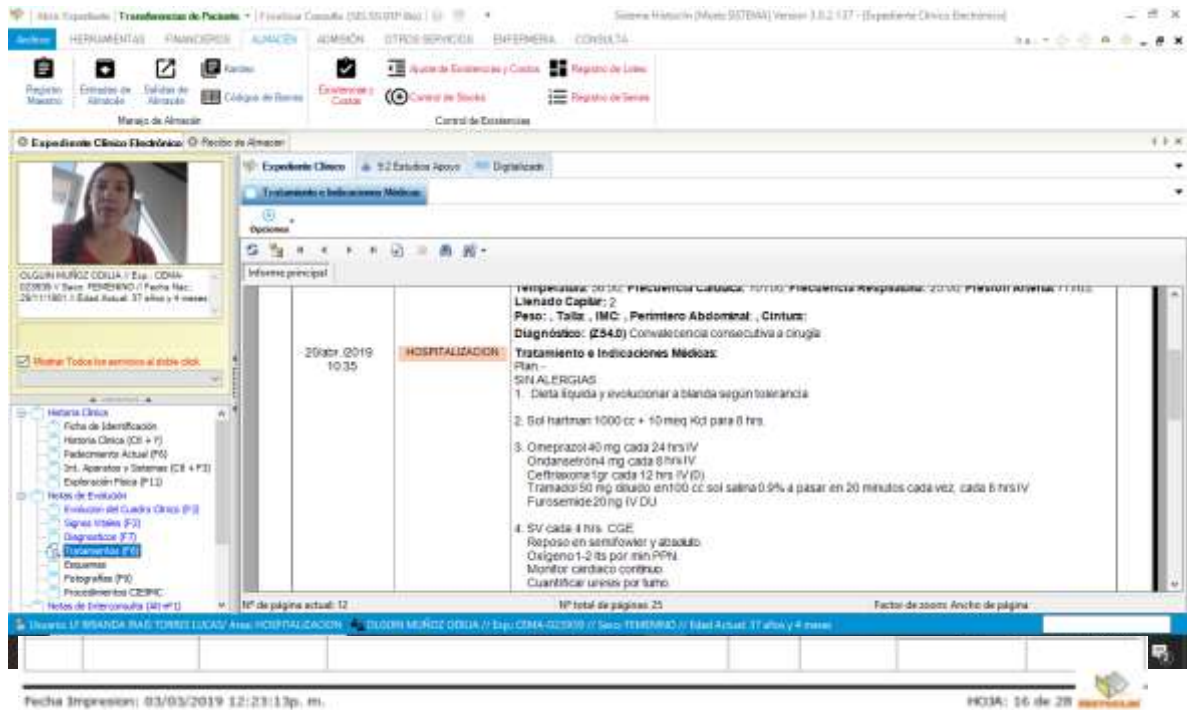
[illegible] | Transferencias de Paciente - | Finalizar Consulta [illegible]   Sistema Historia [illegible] Version 3.0.2.137 - [Expediente Clinico Electronico]

Archivo   HERRAMIENTAS   FINANCIEROS   ALMACEN   ADMISION   OTROS SERVICIOS   ENFERMERIA   CONSULTA

Registro Maestro   Entradas de Almacén   Salidas de Almacén   Kardex   Códigos de Barras
Manejo de Almacén
Existencias y Costos   Ajuste de Existencias y Costos   Control de Stocks   Registro de Lotes   Registro de Series
Control de Existencias

Expediente Clínico Electrónico   Recibo de Almacen

Expediente Clínico   9.2 Estudios Apoyo   Digitalizado
Tratamiento e Indicaciones Médicas
Opciones

Informe principal

OLGUIN MUÑOZ ODILIA / Exp.: CDMA-023938 / Sexo: FEMENINO / Fecha Nac.: 29/11/1981 / Edad Actual: 37 años y 4 meses

Mostrar Todos los servicios al doble click

Historia Clínica
Ficha de Identificación
Historia Clínica (Ctl + F)
Padecimiento Actual (F6)
Int. Aparatos y Sistemas (Ctl + F3)
Exploración Física (F11)
Notas de Evolución
Evolución del Cuadro Clínico (F3)
Signos Vitales (F2)
Diagnósticos (F7)
Tratamientos (F8)
Esquemas
Fotografías (F9)
Procedimientos CIE9MC
Notas de Interconsulta (Alt+F1)

20/abr./2019 10:35   HOSPITALIZACION

Temperatura: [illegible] Frecuencia Cardiaca: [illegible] Frecuencia Respiratoria: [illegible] Presión Arterial: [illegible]
Llenado Capilar: 2
Peso: , Talla: , IMC: , Perimetro Abdominal: , Cintura:
Diagnóstico: (Z54.0) Convalecencia consecutiva a cirugía
Tratamiento e Indicaciones Médicas:
Plan.-
SIN ALERGIAS
1. Dieta liquida y evolucionar a blanda según tolerancia

2. Sol hartman 1000 cc + 10 meq Kcl para 8 hrs.

3. Omeprazol 40 mg cada 24 hrs IV
Ondansetrón4 mg cada 8 hrs IV
Ceftriaxona1gr cada 12 hrs IV(0)
Tramadol 50 mg diluido en100 cc sol salina0.9% a pasar en 20 minutos cada vez, cada 8 hrs IV
Furosemide20 mg IV DU

4. SV cada 4 hrs. CGE
Reposo en semifowler y absoluto
Oxigeno 1-2 lts por min PPN.
Monitor cardiaco continuo.
Cuantificar uresis por turno.

Nº de página actual: 12   Nº total de páginas: 25   Factor de zoom: Ancho de página

Usuario: LF BRANDA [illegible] / Area: HOSPITALIZACION   OLGUIN MUÑOZ ODILIA // Exp: CDMA-023938 // Sexo: FEMENINO // Edad Actual: 37 años y 4 meses

Fecha Impresion: 03/05/2019 12:21:13p. m.   HOJA: 16 de 28